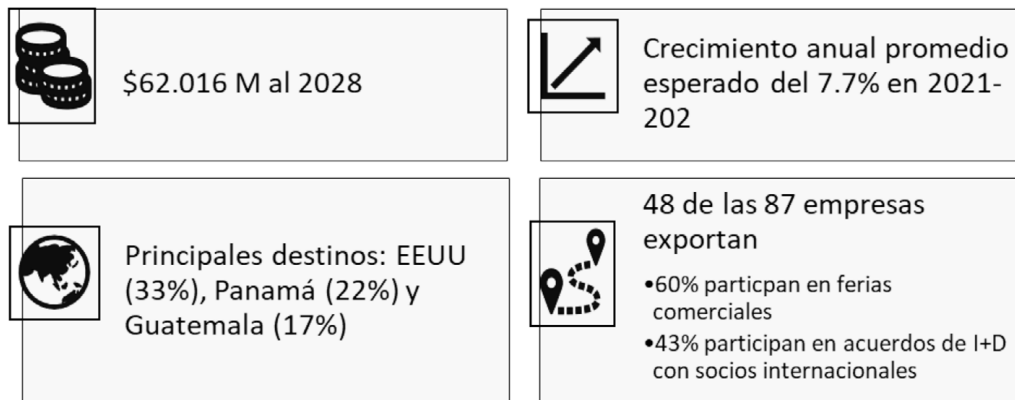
\$62.016 M al 2028

Crecimiento anual promedio esperado del 7.7% en 2021-202

Principales destinos: EEUU (33%), Panamá (22%) y Guatemala (17%)

48 de las 87 empresas exportan

•60% particpan en ferias comerciales

•43% participan en acuerdos de I+D con socios internacionales